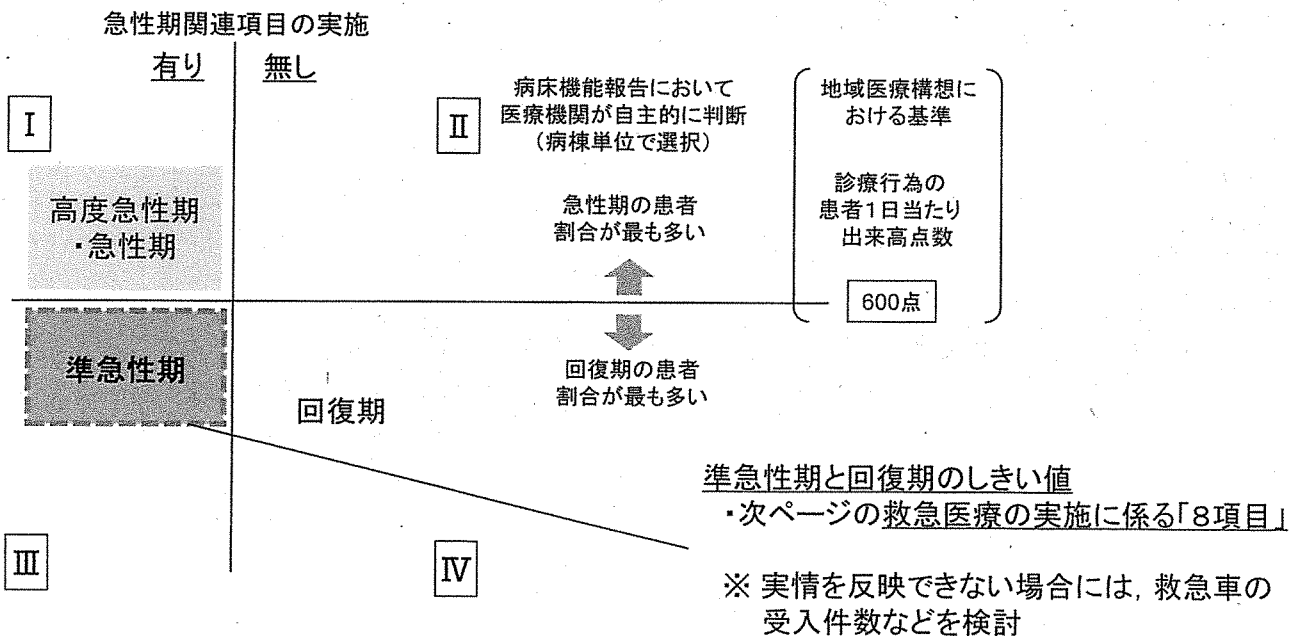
急性期関連項目の実施

有り　無し

Ⅰ

高度急性期
・急性期

Ⅱ

病床機能報告において
医療機関が自主的に判断
（病棟単位で選択）

急性期の患者
割合が最も多い

地域医療構想に
おける基準

診療行為の
患者1日当たり
出来高点数

600点

回復期の患者
割合が最も多い

準急性期

回復期

準急性期と回復期のしきい値
・次ページの救急医療の実施に係る「8項目」

Ⅲ

Ⅳ

※ 実情を反映できない場合には，救急車の受入件数などを検討